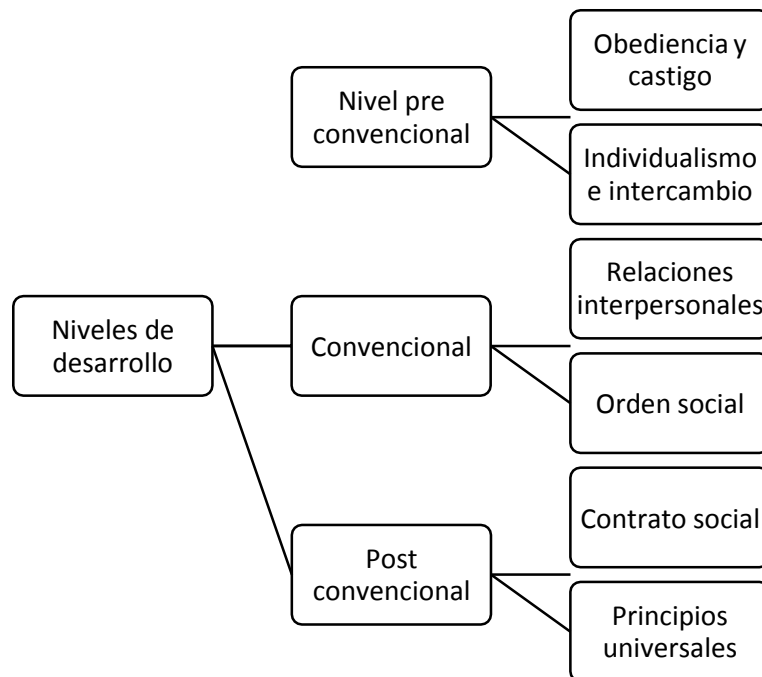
Niveles de desarrollo

Nivel pre convencional

Obediencia y castigo

Individualismo e intercambio

Convencional

Relaciones interpersonales

Orden social

Post convencional

Contrato social

Principios universales